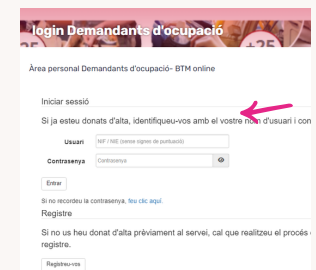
login Demandants d'ocupació

+25

Àrea personal Demandants d'ocupació - BTM online

Iniciar sessió

Si ja esteu donats d'alta, identifiqueu-vos amb el vostre n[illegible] d'usuari i con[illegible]

Usuari NIF / NIE (sense signes de puntuació)

Contrasenya Contrasenya

Entrar

Si no recordeu la contrasenya, feu clic aquí.

Registre

Si no us heu donat d'alta prèviament al servei, cal que realitzeu el procés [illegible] registre.

Registreu-vos